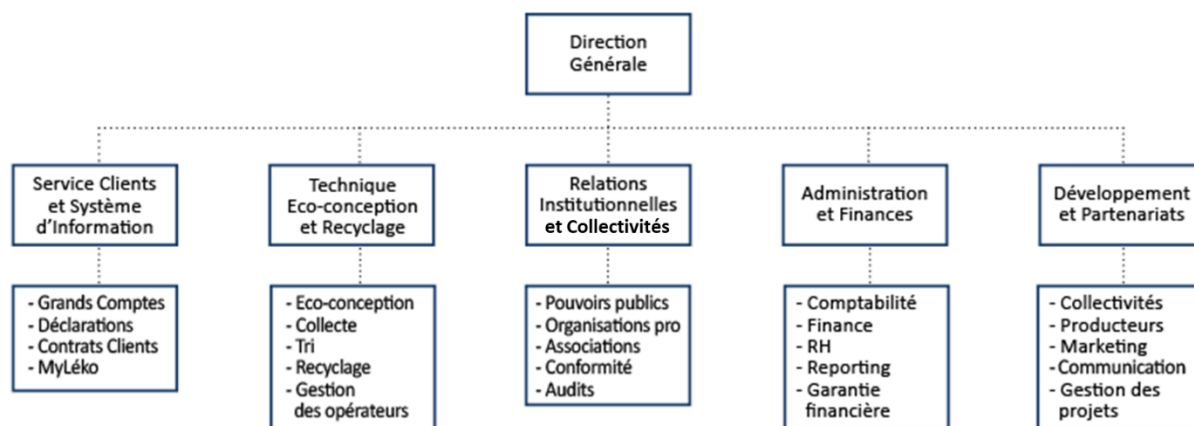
Direction Générale

Service Clients et Système d'Information

- Grands Comptes
- Déclarations
- Contrats Clients
- MyLéko

Technique Eco-conception et Recyclage

- Eco-conception
- Collecte
- Tri
- Recyclage
- Gestion des opérateurs

Relations Institutionnelles et Collectivités

- Pouvoirs publics
- Organisations pro
- Associations
- Conformité
- Audits

Administration et Finances

- Comptabilité
- Finance
- RH
- Reporting
- Garantie financière

Développement et Partenariats

- Collectivités
- Producteurs
- Marketing
- Communication
- Gestion des projets